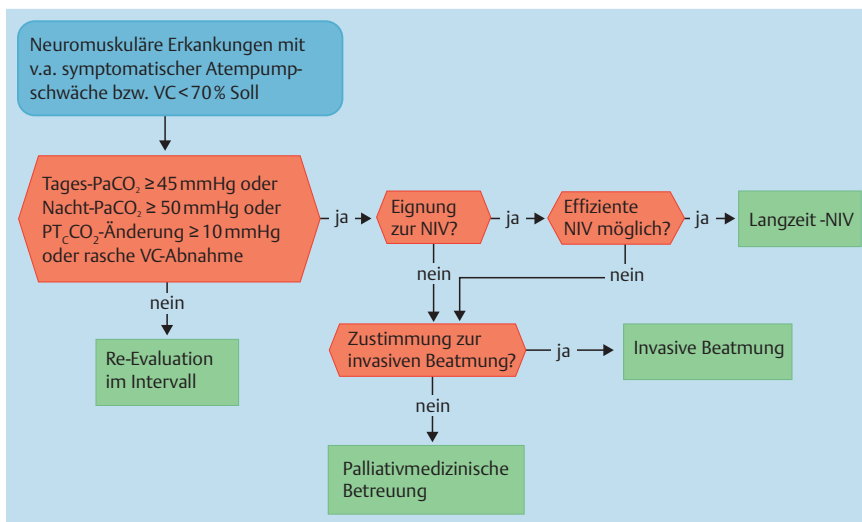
Neuromuskuläre Erkankungen mit v.a. symptomatischer Atempumpschwäche bzw. VC < 70 % Soll

Tages-Pa$CO_2$ ≥ 45 mmHg oder Nacht-Pa$CO_2$ ≥ 50 mmHg oder $PT_cCO_2$-Änderung ≥ 10 mmHg oder rasche VC-Abnahme

ja

Eignung zur NIV?

ja

Effiziente NIV möglich?

ja

Langzeit -NIV

nein

nein

nein

Re-Evaluation im Intervall

Zustimmung zur invasiven Beatmung?

ja

Invasive Beatmung

nein

Palliativmedizinische Betreuung